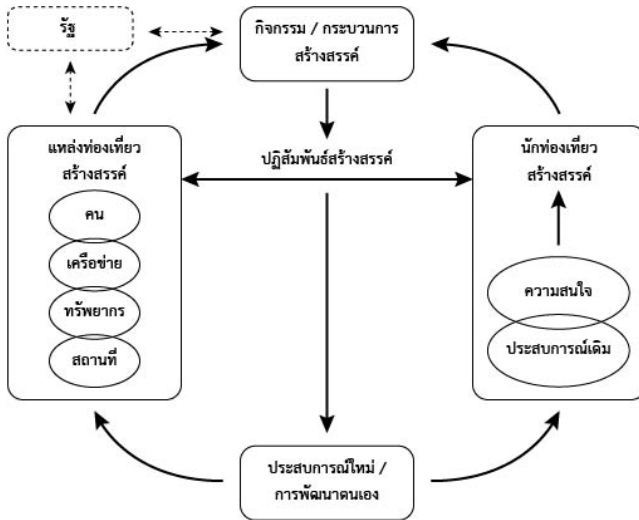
รัฐ

กิจกรรม / กระบวนการ สร้างสรรค์

แหล่งท่องเที่ยว สร้างสรรค์

คน

เครือข่าย

ทรัพยากร

สถานที่

ปฏิสัมพันธ์สร้างสรรค์

นักท่องเที่ยว สร้างสรรค์

ความสนใจ

ประสบการณ์เดิม

ประสบการณ์ใหม่ / การพัฒนาตนเอง